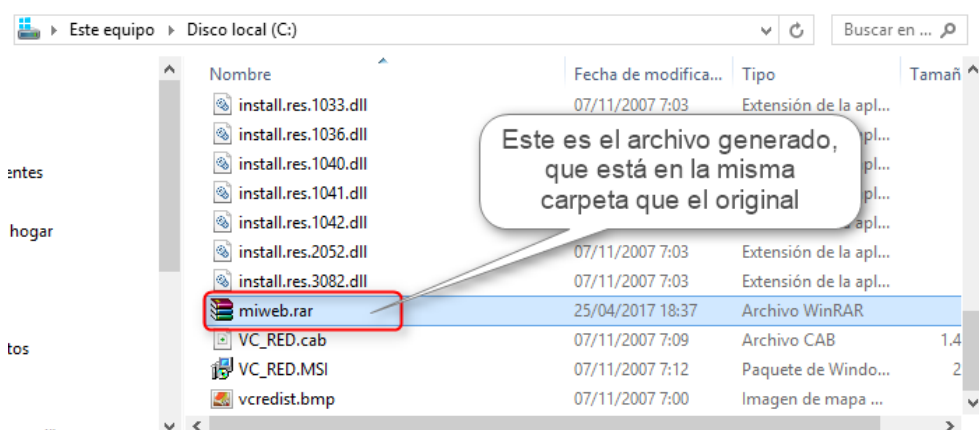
Este equipo > Disco local (C:)

Buscar en ...

entes

hogar

tos

| Nombre | Fecha de modifica... | Tipo | Tamañ |
|---|---|---|---|
| install.res.1033.dll | 07/11/2007 7:03 | Extensión de la apl... | |
| install.res.1036.dll | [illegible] | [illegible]pl... | |
| install.res.1040.dll | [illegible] | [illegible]pl... | |
| install.res.1041.dll | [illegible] | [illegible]pl... | |
| install.res.1042.dll | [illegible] | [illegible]pl... | |
| install.res.2052.dll | 07/11/2007 7:03 | Extensión de la apl... | |
| install.res.3082.dll | 07/11/2007 7:03 | Extensión de la apl... | |
| miweb.rar | 25/04/2017 18:37 | Archivo WinRAR | |
| VC_RED.cab | 07/11/2007 7:09 | Archivo CAB | 1.4 |
| VC_RED.MSI | 07/11/2007 7:12 | Paquete de Windo... | 2 |
| vcredist.bmp | 07/11/2007 7:00 | Imagen de mapa ... | |

Este es el archivo generado, que está en la misma carpeta que el original